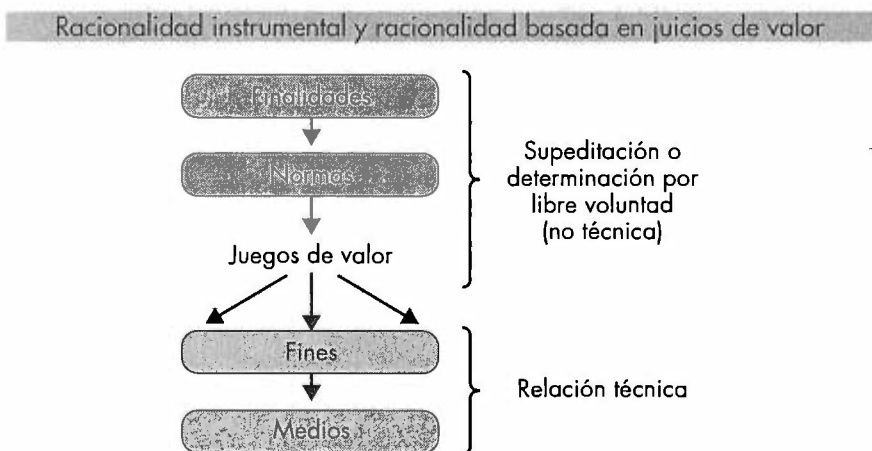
Racionalidad instrumental y racionalidad basada en juicios de valor

Finalidades

Normas

Juegos de valor

Supeditación o determinación por libre voluntad (no técnica)

Fines

Medios

Relación técnica